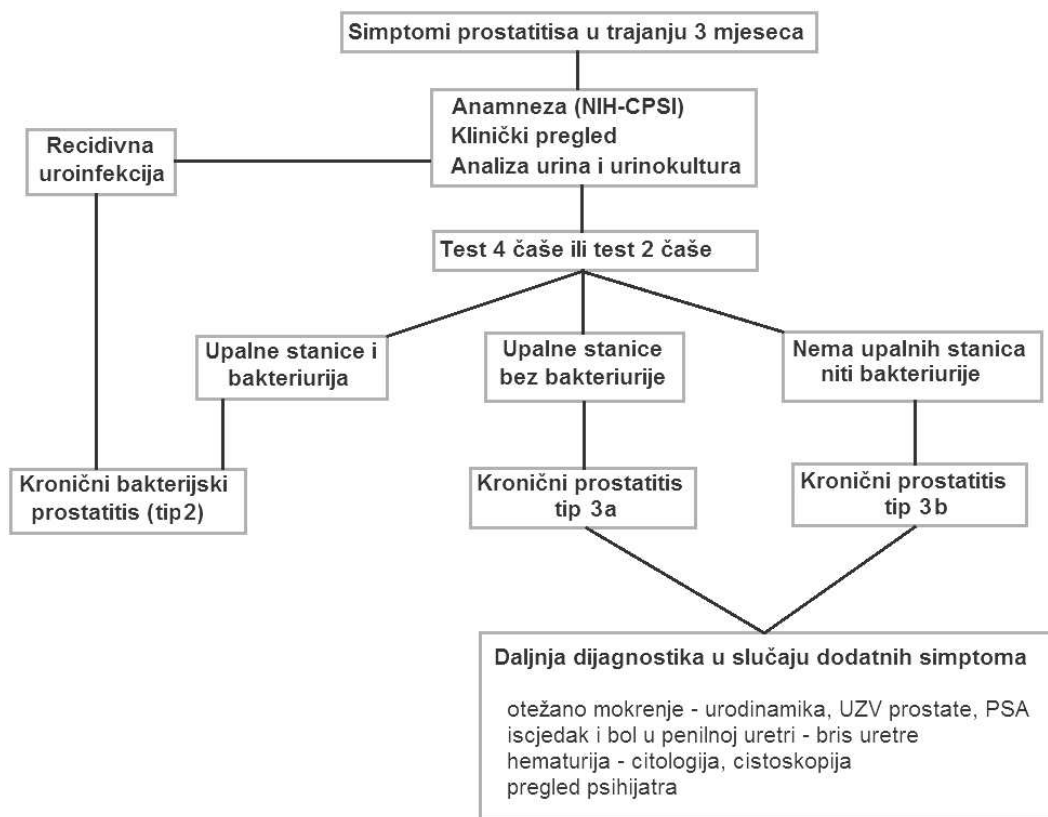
Simptomi prostatitisa u trajanju 3 mjeseca

Anamneza (NIH-CPSI)
Klinički pregled
Analiza urina i urinokultura

Recidivna uroinfekcija

Test 4 čaše ili test 2 čaše

Upalne stanice i bakteriurija

Upalne stanice bez bakteriurije

Nema upalnih stanica niti bakteriurije

Kronični bakterijski prostatitis (tip2)

Kronični prostatitis tip 3a

Kronični prostatitis tip 3b

Daljnja dijagnostika u slučaju dodatnih simptoma

otežano mokrenje - urodinamika, UZV prostate, PSA
iscjedak i bol u penilnoj uretri - bris uretre
hematurija - citologija, cistoskopija
pregled psihijatra